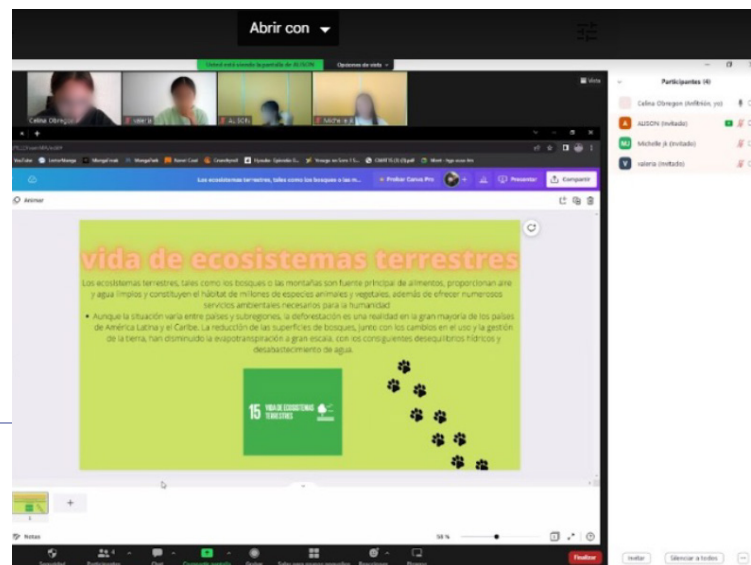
Abrir con

Usted está viendo la pantalla de ALISON   Opciones de vista

Celina Obregon   valeria   ALISON   Michelle jk

Vista

Participantes (4)

Celina Obregon (Anfitrión, yo)

ALISON (Invitado)

Michelle jk (Invitado)

valeria (Invitado)

Los ecosistemas terrestres, tales como los bosques o las m...   Probar Canva Pro   Presentar   Compartir

Animar

vida de ecosistemas terrestres

Los ecosistemas terrestres, tales como los bosques o las montañas son fuente principal de alimentos, proporcionan aire y agua limpios y constituyen el hábitat de millones de especies animales y vegetales, además de ofrecer numerosos servicios ambientales necesarios para la humanidad.

• Aunque la situación varía entre países y subregiones, la deforestación es una realidad en la gran mayoría de los países de América Latina y el Caribe. La reducción de las superficies de bosques, junto con los cambios en el uso y la gestión de la tierra, han disminuido la evapotranspiración a gran escala, con los consiguientes desequilibrios hídricos y desabastecimiento de agua.

15 VIDA DE ECOSISTEMAS TERRESTRES

Notas   58 %

Seguridad   Participantes 4   Chat   Compartir pantalla   Grabar   Salas para grupos pequeños   Reacciones   Finalizar

Invitar   Silenciar a todos